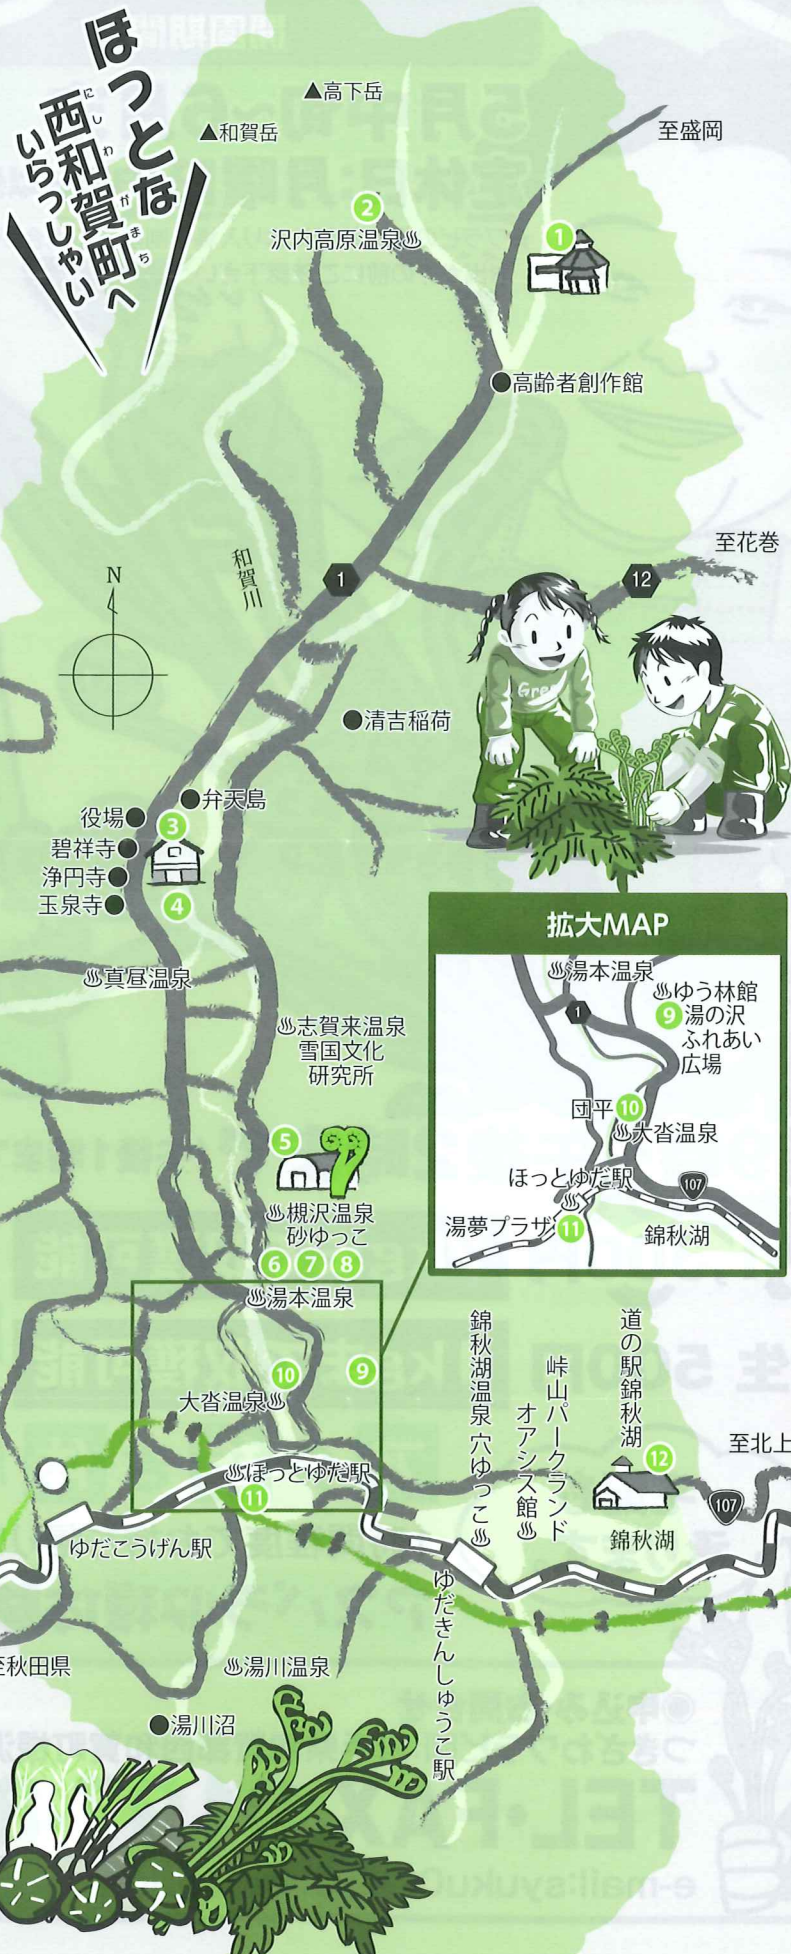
ほっとな
西和賀町へ
いらっしゃい

▲高下岳
▲和賀岳
至盛岡
2
沢内高原温泉
1
高齢者創作館
和賀川
N
1
12
至花巻
清吉稲荷
弁天島
役場
3
碧祥寺
浄円寺
玉泉寺
4
真昼温泉
志賀来温泉
雪国文化研究所
5
槻沢温泉
砂ゆっこ
6 7 8
湯本温泉
10
9
大沓温泉
ほっとゆだ駅
11
ゆだこうげん駅
至秋田県
湯川温泉
湯川沼
錦秋湖温泉 穴ゆっこ
峠山パークランド オアシス館
ゆだきんしゅうこ駅
道の駅錦秋湖
12
至北上
107
錦秋湖

拡大MAP
湯本温泉
ゆう林館
1
9 湯の沢ふれあい広場
団平 10
大沓温泉
ほっとゆだ駅
107
湯夢プラザ 11
錦秋湖